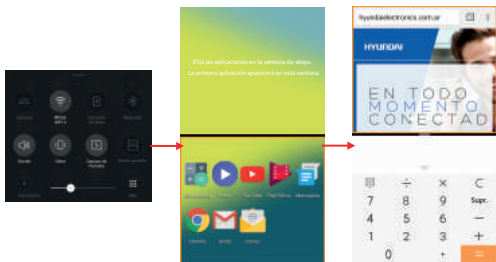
Elija las aplicaciones en la ventana de abajo.
La primera aplicación aparecerá en esta ventana.

hyundaielectronics.com.ar

HYUNDAI

EN TODO
MOMENTO
CONECTAD

÷ × C
7 8 9 Supr.
4 5 6 −
1 2 3 +
0 . =

Sonido
Vibrar
Captura de pantalla
YouTube
Play Música
Chrome
Gmail